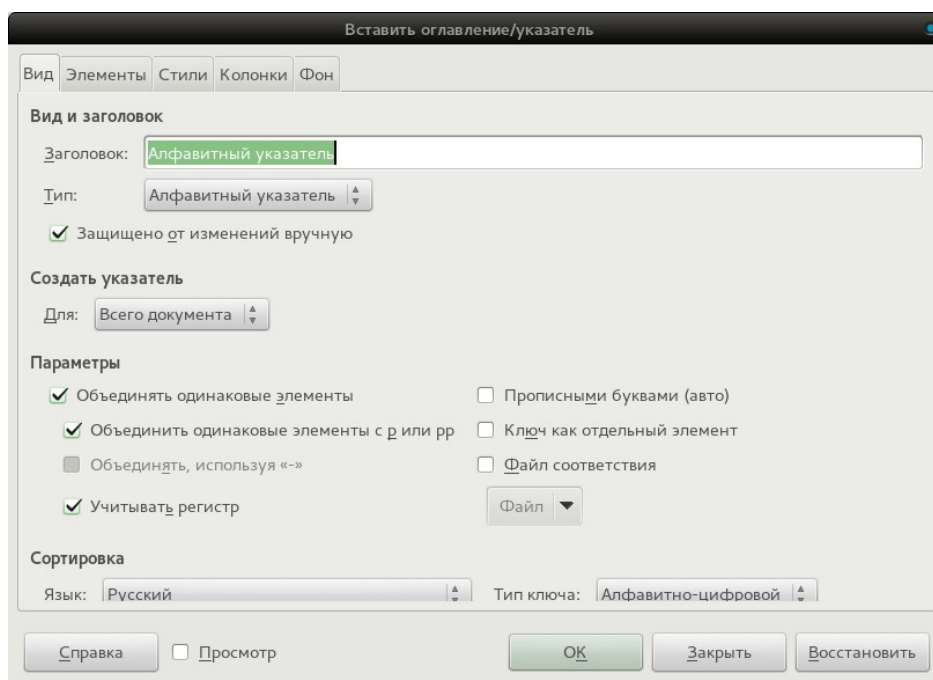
Вставить оглавление/указатель

Вид Элементы Стили Колонки Фон

Вид и заголовок

Заголовок: Алфавитный указатель

Тип: Алфавитный указатель

Защищено от изменений вручную

Создать указатель

Для: Всего документа

Параметры

Объединять одинаковые элементы

Объединить одинаковые элементы с р или рр

Объединять, используя «-»

Учитывать регистр

Прописными буквами (авто)

Ключ как отдельный элемент

Файл соответствия

Файл

Сортировка

Язык: Русский

Тип ключа: Алфавитно-цифровой

Справка

Просмотр

ОК

Закрыть

Восстановить